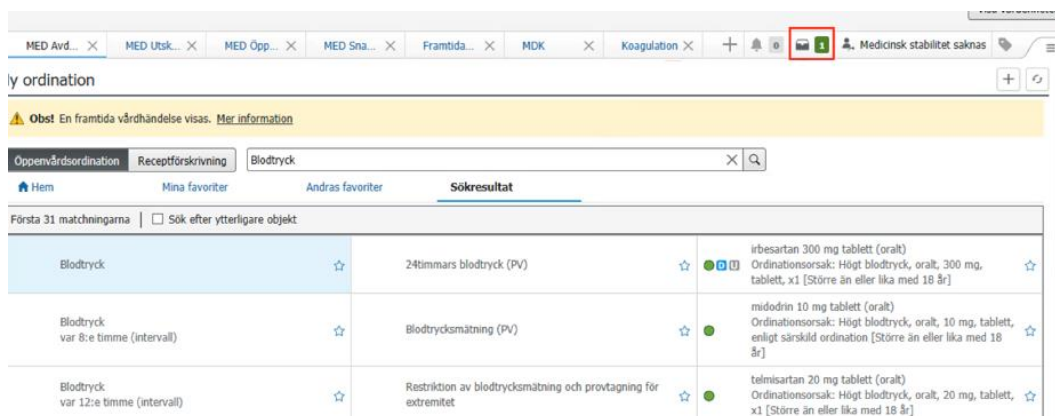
MED Avd... × MED Utsk... × MED Öpp... × MED Sna... × Framtida... × MDK × Koagulation × + 0 1 Medicinsk stabilitet saknas

ly ordination

Obs! En framtida vårdhändelse visas. Mer information

Öppenvårdsordination Receptförskrivning Blodtryck

Hem Mina favoriter Andras favoriter Sökresultat

Första 31 matchningarna Sök efter ytterligare objekt

| | | |
|---|---|---|
| Blodtryck | 24timmars blodtryck (PV) | irbesartan 300 mg tablett (oralt) Ordinationsorsak: Högt blodtryck, oralt, 300 mg, tablett, x1 [Större än eller lika med 18 år] |
| Blodtryck var 8:e timme (intervall) | Blodtrycksmätning (PV) | midodrin 10 mg tablett (oralt) Ordinationsorsak: Högt blodtryck, oralt, 10 mg, tablett, enligt särskild ordination [Större än eller lika med 18 år] |
| Blodtryck var 12:e timme (intervall) | Restriktion av blodtrycksmätning och provtagning för extremitet | telmisartan 20 mg tablett (oralt) Ordinationsorsak: Högt blodtryck, oralt, 20 mg, tablett, x1 [Större än eller lika med 18 år] |